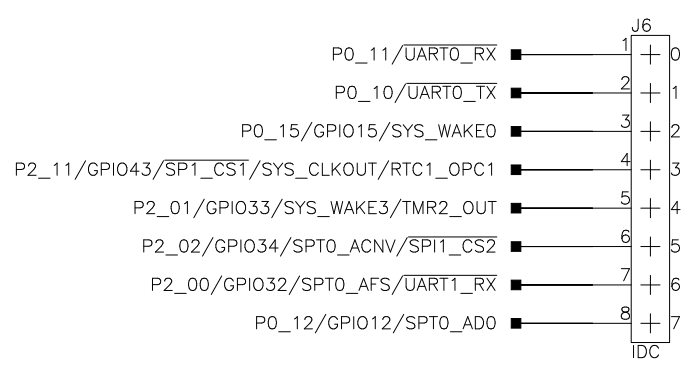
J6

P0_11/$\overline{\text{UART0\_RX}}$ 1 0

P0_10/$\overline{\text{UART0\_TX}}$ 2 1

P0_15/GPIO15/SYS_WAKE0 3 2

P2_11/GPIO43/$\overline{\text{SP1\_CS1}}$/SYS_CLKOUT/RTC1_OPC1 4 3

P2_01/GPIO33/SYS_WAKE3/TMR2_OUT 5 4

P2_02/GPIO34/SPT0_ACNV/$\overline{\text{SPI1\_CS2}}$ 6 5

P2_00/GPIO32/SPT0_AFS/$\overline{\text{UART1\_RX}}$ 7 6

P0_12/GPIO12/SPT0_AD0 8 7

IDC